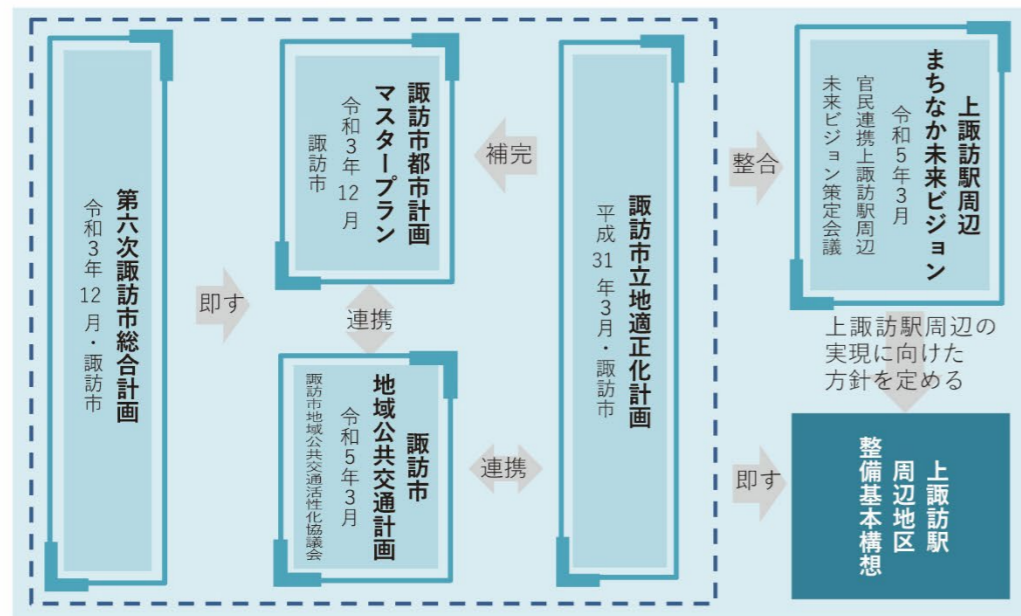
第六次諏訪市総合計画
令和3年12月・諏訪市

即す

諏訪市都市計画マスタープラン
令和3年12月
諏訪市

補完

連携

諏訪市地域公共交通計画
令和5年3月
諏訪市地域公共交通活性化協議会

連携

諏訪市立地適正化計画
平成31年3月・諏訪市

整合

上諏訪駅周辺まちなか未来ビジョン
令和5年3月
官民連携上諏訪駅周辺未来ビジョン策定会議

上諏訪駅周辺の実現に向けた方針を定める

即す

上諏訪駅周辺地区整備基本構想